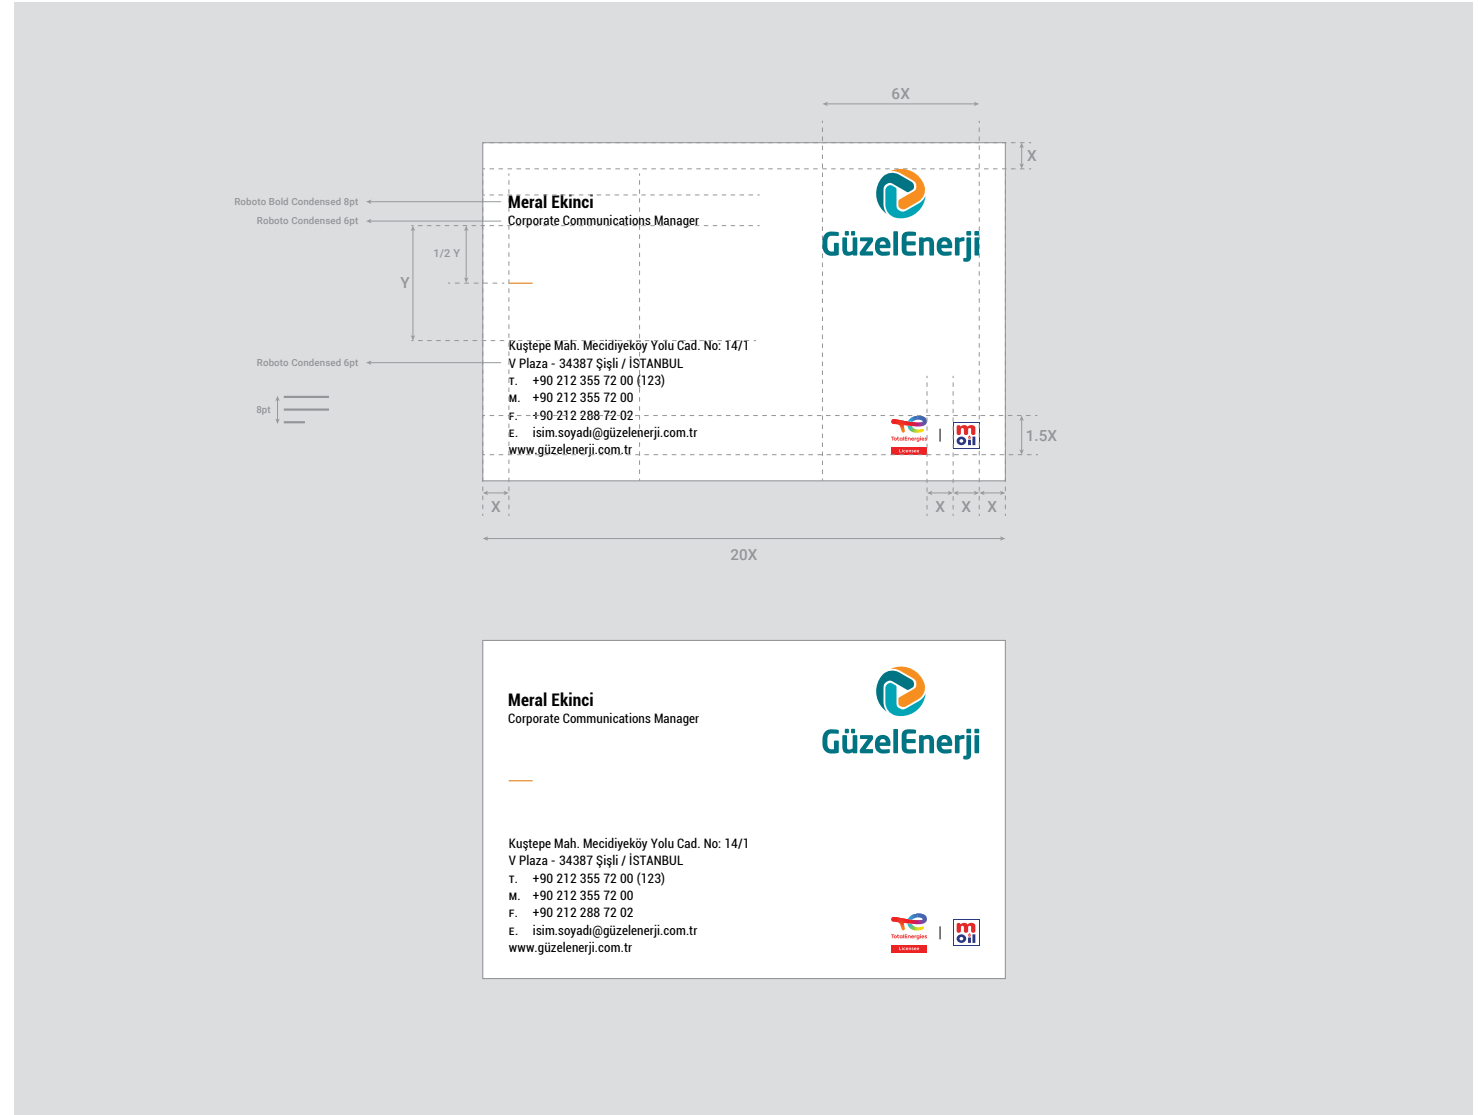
6X

X

Roboto Bold Condensed 8pt
Roboto Condensed 6pt

Meral Ekinci
Corporate Communications Manager

GüzelEnerji

1/2 Y

Y

Roboto Condensed 6pt

8pt

Kuştepe Mah. Mecidiyeköy Yolu Cad. No: 14/1
V Plaza - 34387 Şişli / İSTANBUL
T. +90 212 355 72 00 (123)
M. +90 212 355 72 00
F. +90 212 288 72 02
E. isim.soyadı@güzelenerji.com.tr
www.güzelenerji.com.tr

TotalEnergies
Licensee
m oil

1.5X

X X X X

20X

Meral Ekinci
Corporate Communications Manager

GüzelEnerji

Kuştepe Mah. Mecidiyeköy Yolu Cad. No: 14/1
V Plaza - 34387 Şişli / İSTANBUL
T. +90 212 355 72 00 (123)
M. +90 212 355 72 00
F. +90 212 288 72 02
E. isim.soyadı@güzelenerji.com.tr
www.güzelenerji.com.tr

TotalEnergies
Licensee
m oil